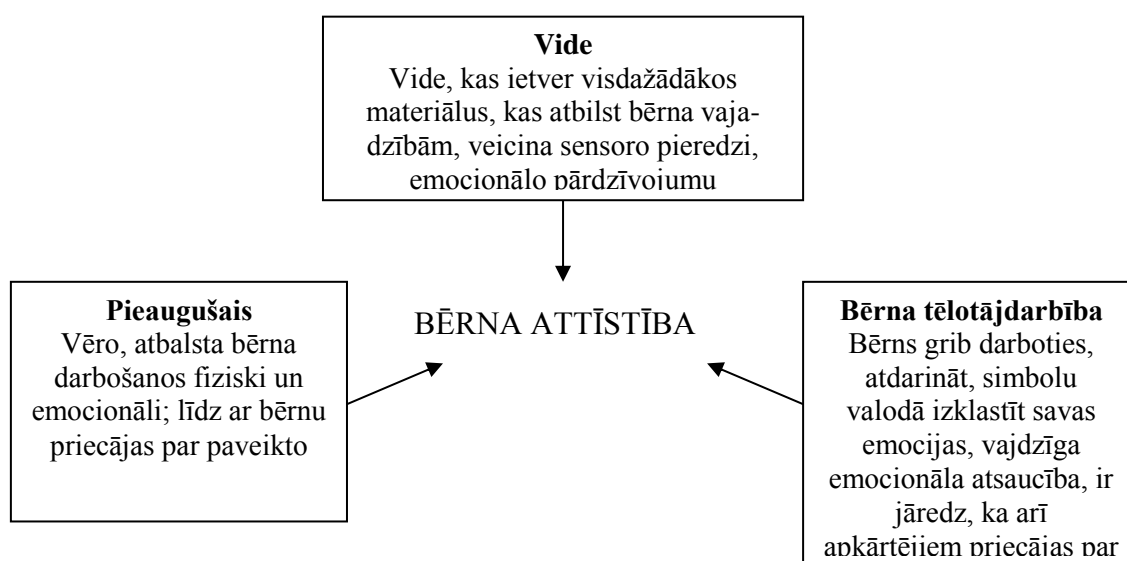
**Vide**
Vide, kas ietver visdažādākos materiālus, kas atbilst bērna vajadzībām, veicina sensoro pieredzi, emocionālo pārdzīvojumu

BĒRNA ATTĪSTĪBA

**Pieaugušais**
Vēro, atbalsta bērna darbošanos fiziski un emocionāli; līdz ar bērnu priecājas par paveikto

**Bērna tēlotājdarbība**
Bērns grib darboties, atdarināt, simbolu valodā izklastīt savas emocijas, vajdzīga emocionāla atsaucība, ir jāredz, ka arī apkārtējiem priecājas par